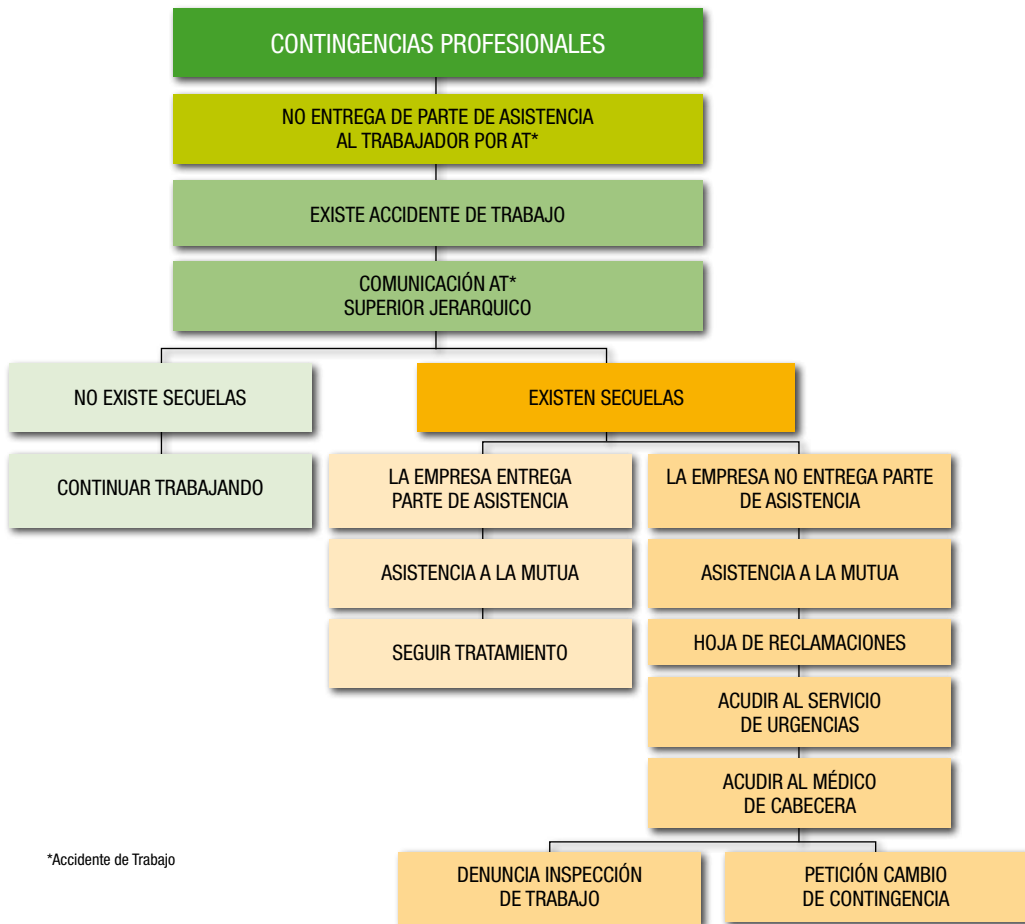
CONTINGENCIAS PROFESIONALES

NO ENTREGA DE PARTE DE ASISTENCIA AL TRABAJADOR POR AT*

EXISTE ACCIDENTE DE TRABAJO

COMUNICACIÓN AT* SUPERIOR JERARQUICO

NO EXISTE SECUELAS

CONTINUAR TRABAJANDO

EXISTEN SECUELAS

LA EMPRESA ENTREGA PARTE DE ASISTENCIA

ASISTENCIA A LA MUTUA

SEGUIR TRATAMIENTO

LA EMPRESA NO ENTREGA PARTE DE ASISTENCIA

ASISTENCIA A LA MUTUA

HOJA DE RECLAMACIONES

ACUDIR AL SERVICIO DE URGENCIAS

ACUDIR AL MÉDICO DE CABECERA

DENUNCIA INSPECCIÓN DE TRABAJO

PETICIÓN CAMBIO DE CONTINGENCIA

*Accidente de Trabajo